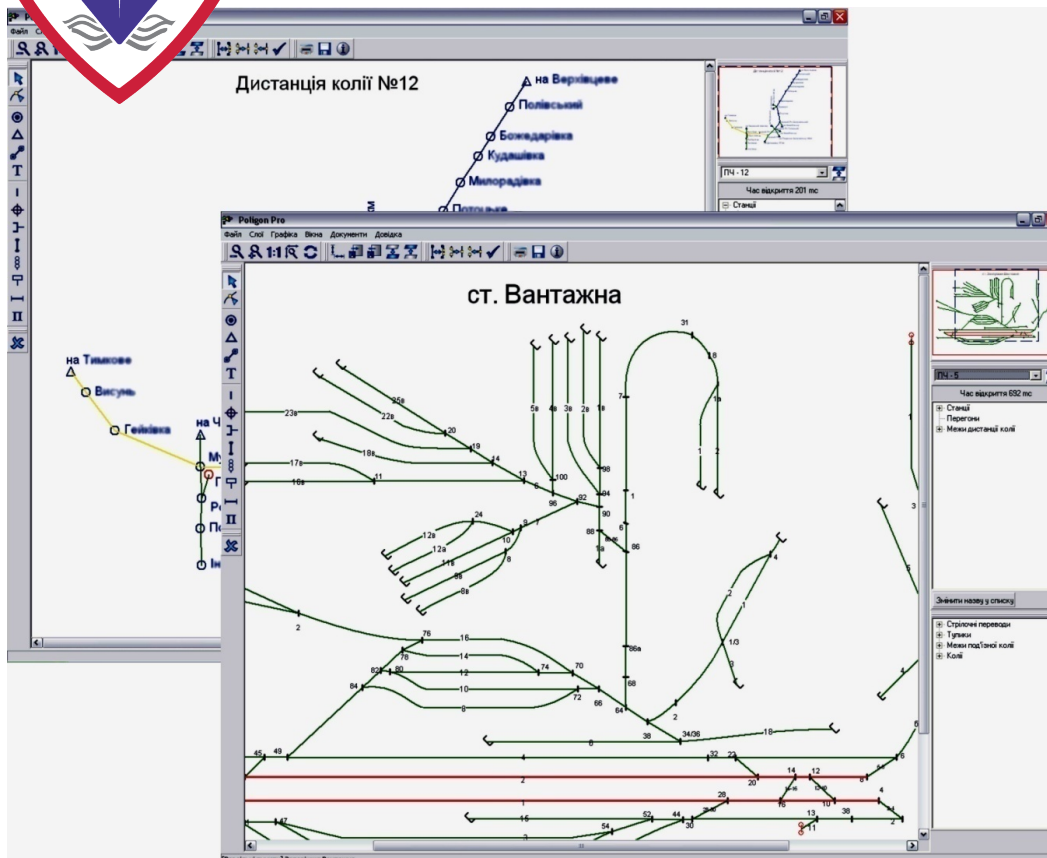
Файл
Дистанція колії №12
на Верхівцеве
Полівський
Божедарівка
Кудашівка
Милорадівка
Потоцьке
на Тимкове
Висунь
Гейківка
на Ч
ПЧ - 12
Час відкриття 201 mc
Станції

Poligon Pro
Файл Слої Графіка Вікна Документи Довідка
1:1
ст. Вантажна
31
18
7
1в
1
2
5в 4в 3в 2в 1в
25в
23в
22в
20
19
18в
14
17в
11
16в
13
100
98
96
92
94
90
6
86
88
24
12в
9
7
10
12а
8
11в
8в
4
2
1
1/3
3
2
76
16
78
14
82
80
12
74
70
84
10
72
66
6
64
68
86а
2
38
34/36
18
8
45
49
32
23
2
20
14
12
8
1
16
10
4
38
16
52
44
30
26
13
2
54
3
47
11
6
8
5
3
ПЧ - 5
Час відкриття 692 mc
Станції
Перегони
Межі дистанції колії
Змінити назву у списку
Стрілочні переводи
Тупики
Межі під'їзної колії
Колії